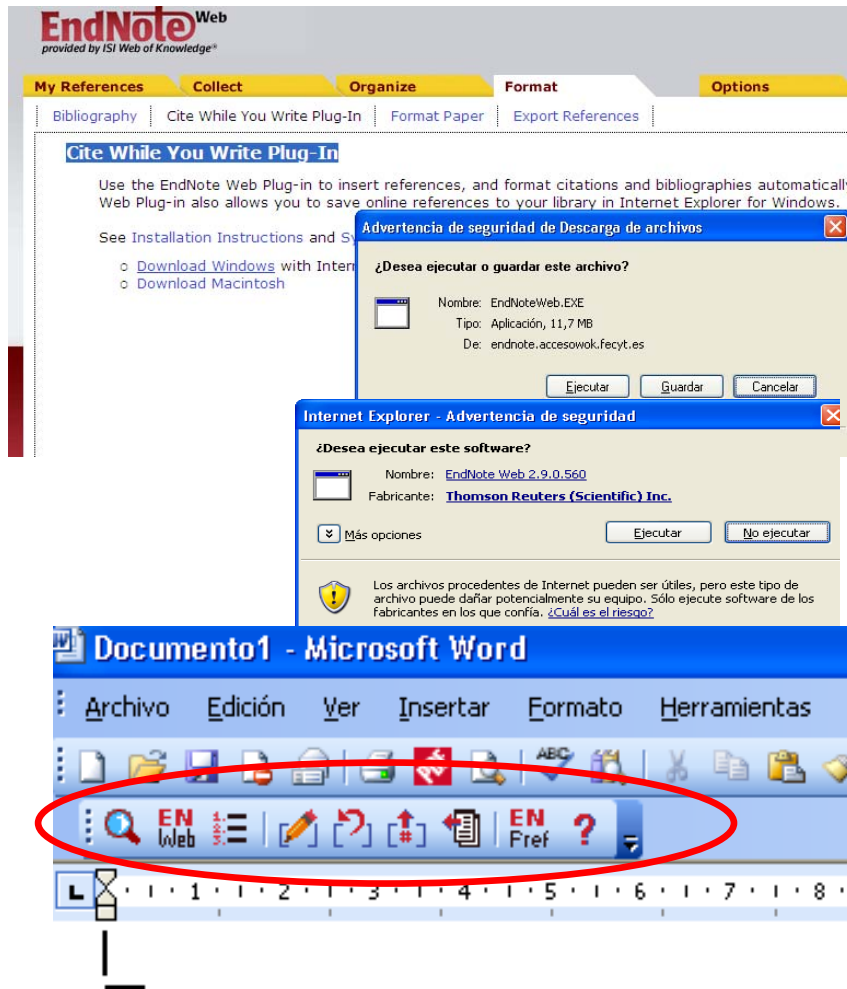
EndNote Web
provided by ISI Web of Knowledge

My References | Collect | Organize | Format | Options

Bibliography | Cite While You Write Plug-In | Format Paper | Export References

Cite While You Write Plug-In

Use the EndNote Web Plug-in to insert references, and format citations and bibliographies automaticall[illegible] Web Plug-in also allows you to save online references to your library in Internet Explorer for Windows.

See Installation Instructions and Sy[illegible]

○ Download Windows with Intern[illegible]
○ Download Macintosh

Advertencia de seguridad de Descarga de archivos

¿Desea ejecutar o guardar este archivo?

Nombre: EndNoteWeb.EXE
Tipo: Aplicación, 11,7 MB
De: endnote.accesowok.fecyt.es

Ejecutar | Guardar | Cancelar

Internet Explorer - Advertencia de seguridad

¿Desea ejecutar este software?

Nombre: EndNote Web 2.9.0.560
Fabricante: Thomson Reuters (Scientific) Inc.

Más opciones | Ejecutar | No ejecutar

Los archivos procedentes de Internet pueden ser útiles, pero este tipo de archivo puede dañar potencialmente su equipo. Sólo ejecute software de los fabricantes en los que confía. ¿Cuál es el riesgo?

Documento1 - Microsoft Word

Archivo | Edición | Ver | Insertar | Formato | Herramientas

EN Web | EN Pref

1 · 2 · 3 · 4 · 5 · 6 · 7 · 8